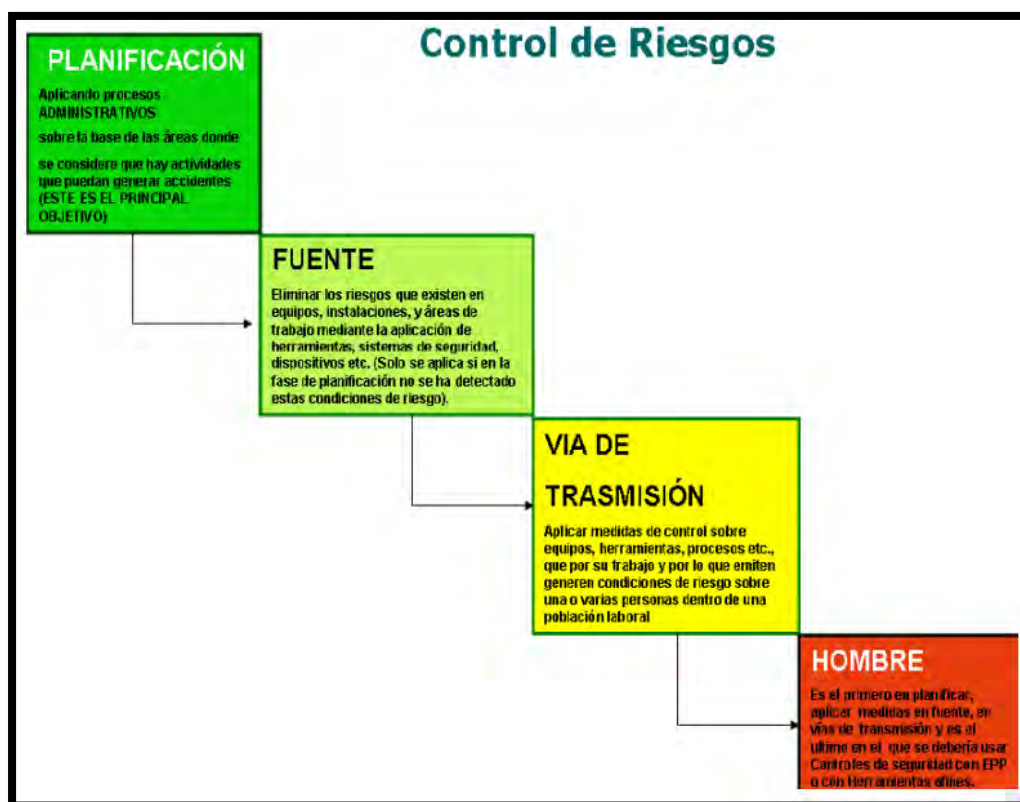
Control de Riesgos

PLANIFICACIÓN

Aplicando procesos ADMINISTRATIVOS

sobre la base de las áreas donde

se considere que hay actividades que puedan generar accidentes (ESTE ES EL PRINCIPAL OBJETIVO)

FUENTE

Eliminar los riesgos que existen en equipos, instalaciones, y áreas de trabajo mediante la aplicación de herramientas, sistemas de seguridad, dispositivos etc. (Solo se aplica si en la fase de planificación no se ha detectado estas condiciones de riesgo).

VIA DE TRASMISIÓN

Aplicar medidas de control sobre equipos, herramientas, procesos etc., que por su trabajo y por lo que emiten generen condiciones de riesgo sobre una o varias personas dentro de una población laboral

HOMBRE

Es el primero en planificar, aplicar medidas en fuente, en vías de transmisión y es el ultimo en el que se debería usar Controles de seguridad con EPP o con Herramientas afines.